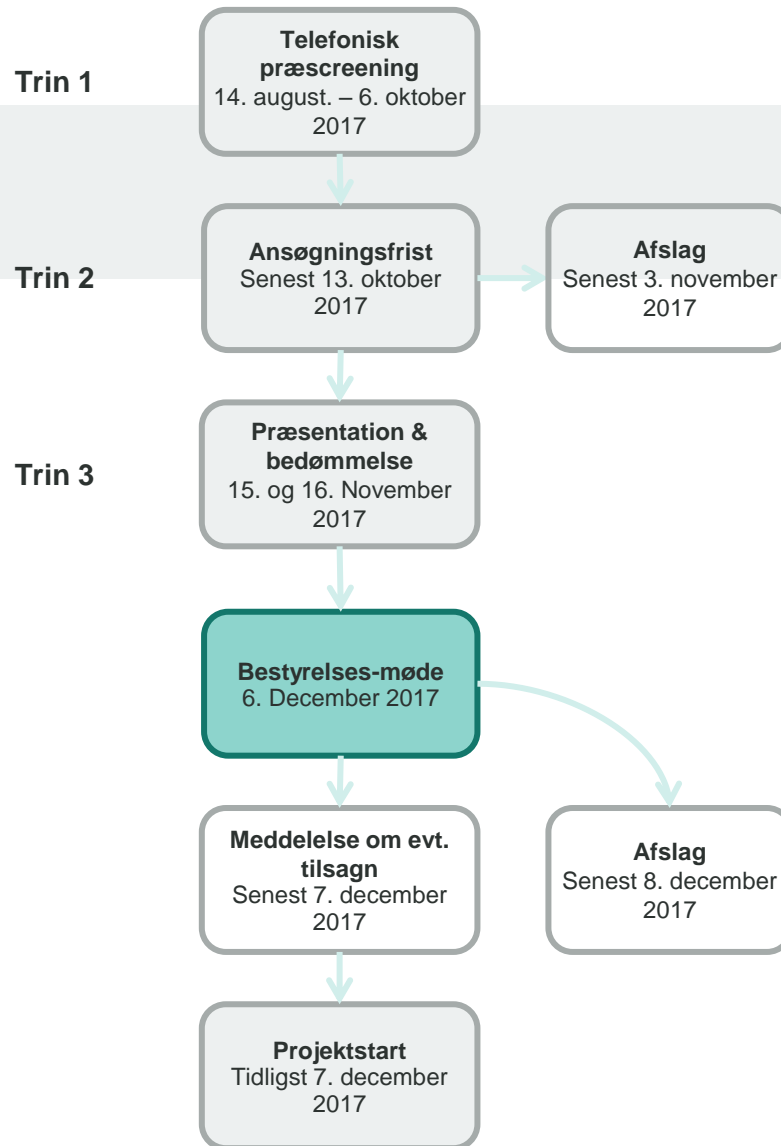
Trin 1

Telefonisk præscreening
14. august. – 6. oktober 2017

Trin 2

Ansøgningsfrist
Senest 13. oktober 2017

Afslag
Senest 3. november 2017

Trin 3

Præsentation & bedømmelse
15. og 16. November 2017

Bestyrelses-møde
6. December 2017

Meddelelse om evt. tilsagn
Senest 7. december 2017

Afslag
Senest 8. december 2017

Projektstart
Tidligst 7. december 2017